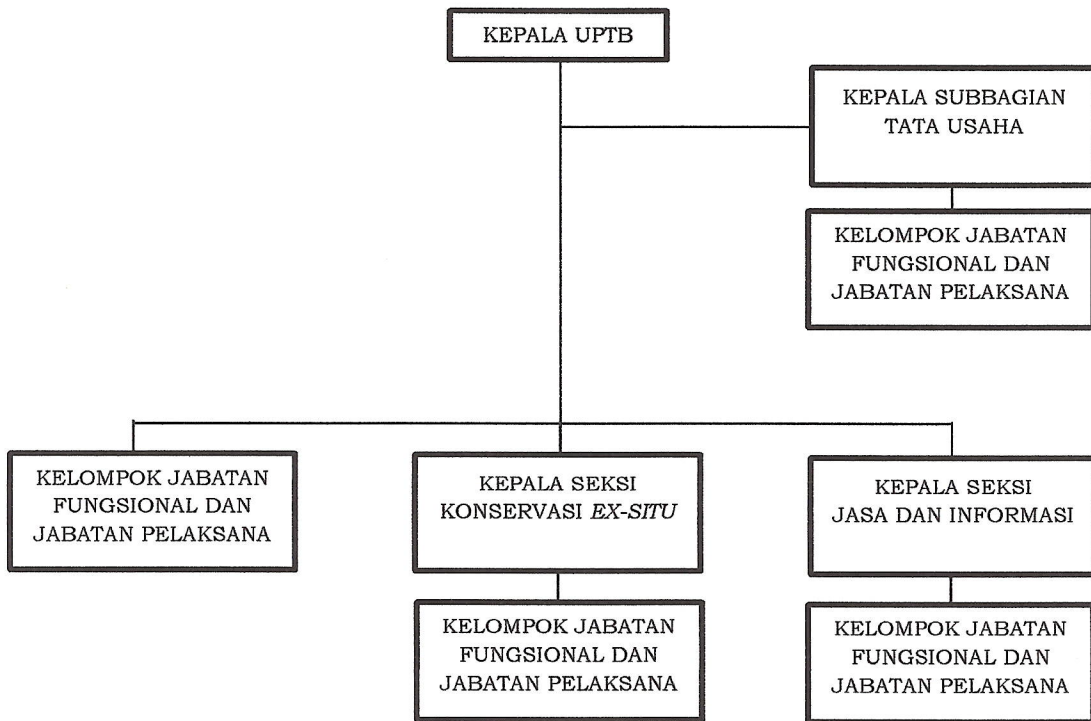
KEPALA UPTB

KEPALA SUBBAGIAN TATA USAHA

KELOMPOK JABATAN FUNGSIONAL DAN JABATAN PELAKSANA

KELOMPOK JABATAN FUNGSIONAL DAN JABATAN PELAKSANA

KEPALA SEKSI KONSERVASI *EX-SITU*

KEPALA SEKSI JASA DAN INFORMASI

KELOMPOK JABATAN FUNGSIONAL DAN JABATAN PELAKSANA

KELOMPOK JABATAN FUNGSIONAL DAN JABATAN PELAKSANA